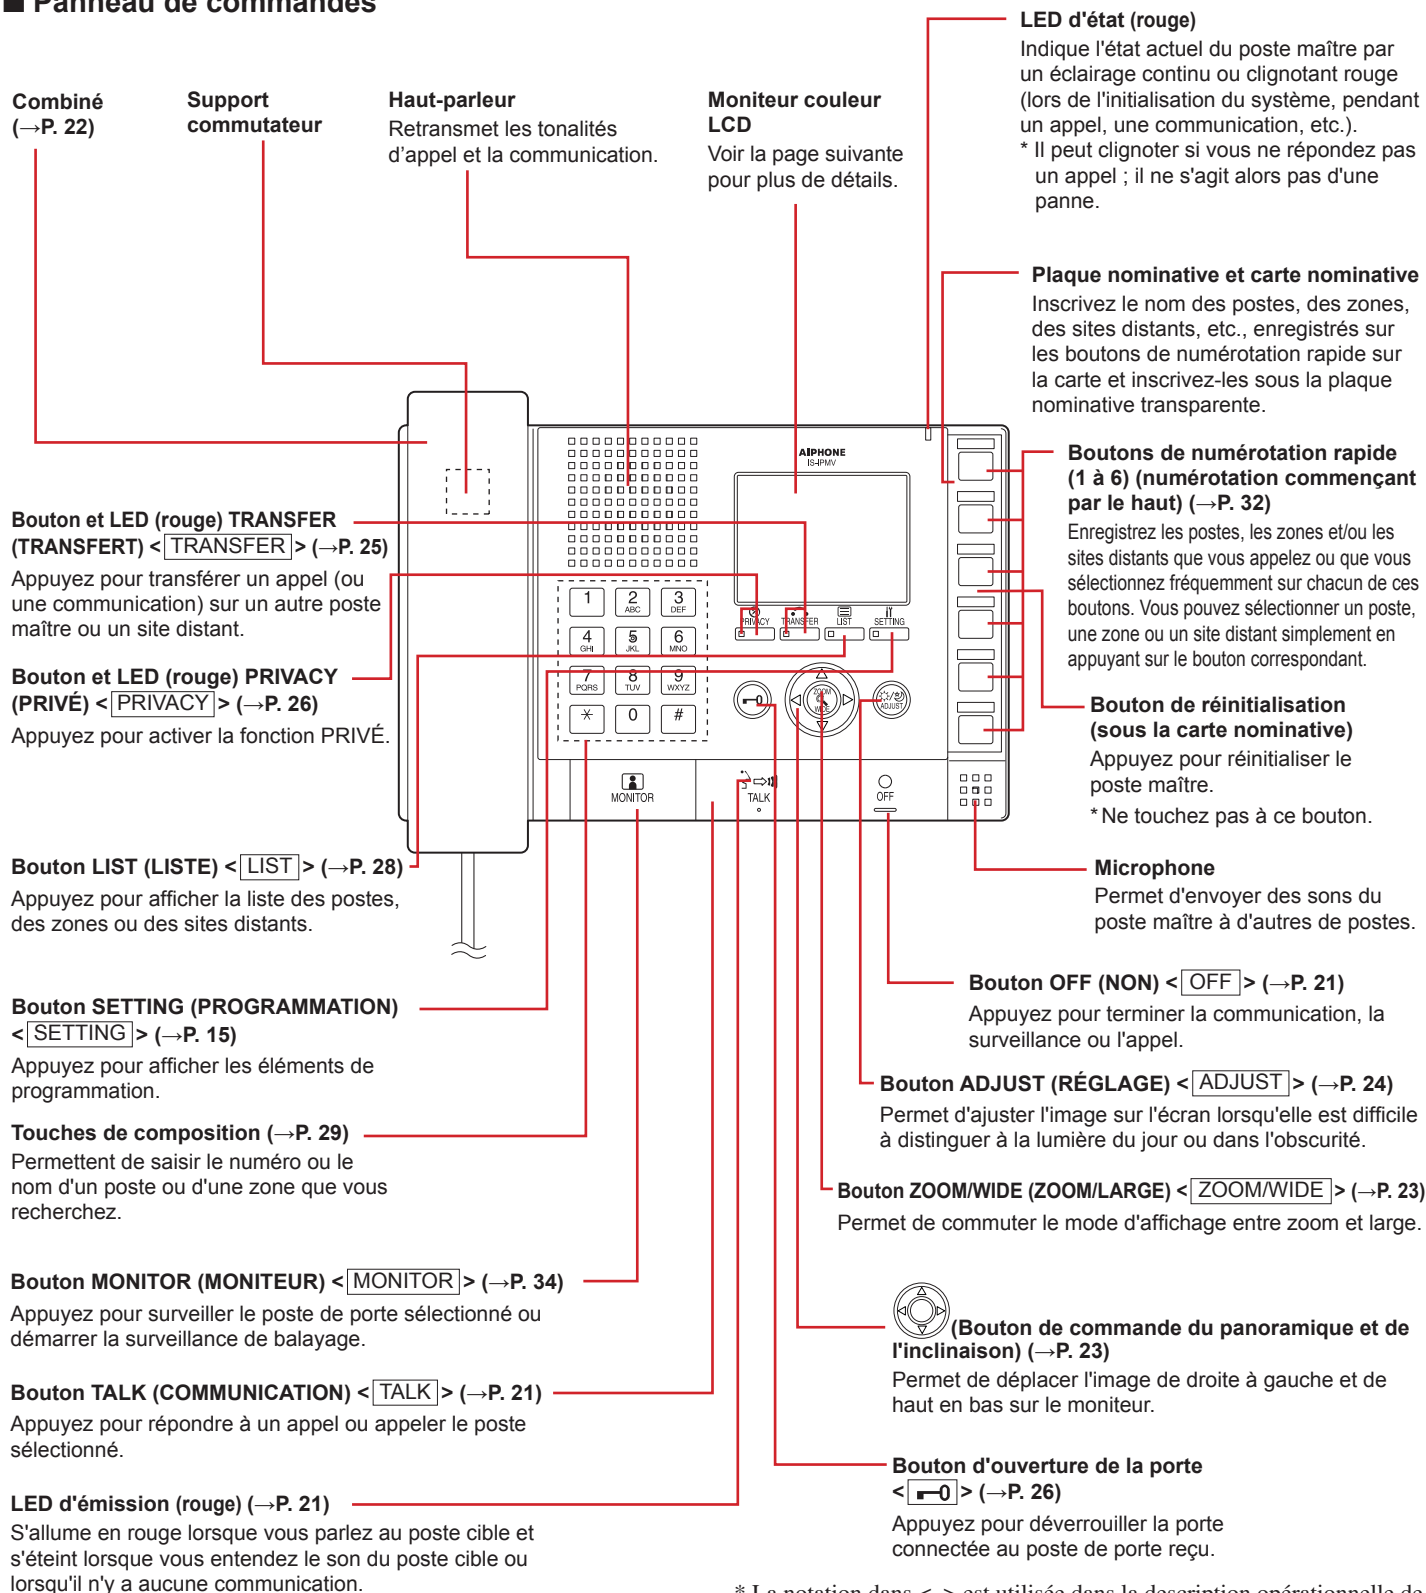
■ Panneau de commandes

Combiné (→P. 22)

Support commutateur

Haut-parleur
Retransmet les tonalités d'appel et la communication.

Moniteur couleur LCD
Voir la page suivante pour plus de détails.

LED d'état (rouge)
Indique l'état actuel du poste maître par un éclairage continu ou clignotant rouge (lors de l'initialisation du système, pendant un appel, une communication, etc.).
* Il peut clignoter si vous ne répondez pas un appel ; il ne s'agit alors pas d'une panne.

Plaque nominative et carte nominative
Inscrivez le nom des postes, des zones, des sites distants, etc., enregistrés sur les boutons de numérotation rapide sur la carte et inscrivez-les sous la plaque nominative transparente.

Boutons de numérotation rapide (1 à 6) (numérotation commençant par le haut) (→P. 32)
Enregistrez les postes, les zones et/ou les sites distants que vous appelez ou que vous sélectionnez fréquemment sur chacun de ces boutons. Vous pouvez sélectionner un poste, une zone ou un site distant simplement en appuyant sur le bouton correspondant.

Bouton de réinitialisation (sous la carte nominative)
Appuyez pour réinitialiser le poste maître.
* Ne touchez pas à ce bouton.

Microphone
Permet d'envoyer des sons du poste maître à d'autres de postes.

Bouton et LED (rouge) TRANSFER (TRANSFERT) < TRANSFER > (→P. 25)
Appuyez pour transférer un appel (ou une communication) sur un autre poste maître ou un site distant.

Bouton et LED (rouge) PRIVACY (PRIVÉ) < PRIVACY > (→P. 26)
Appuyez pour activer la fonction PRIVÉ.

Bouton LIST (LISTE) < LIST > (→P. 28)
Appuyez pour afficher la liste des postes, des zones ou des sites distants.

Bouton SETTING (PROGRAMMATION) < SETTING > (→P. 15)
Appuyez pour afficher les éléments de programmation.

Touches de composition (→P. 29)
Permettent de saisir le numéro ou le nom d'un poste ou d'une zone que vous recherchez.

Bouton MONITOR (MONITEUR) < MONITOR > (→P. 34)
Appuyez pour surveiller le poste de porte sélectionné ou démarrer la surveillance de balayage.

Bouton TALK (COMMUNICATION) < TALK > (→P. 21)
Appuyez pour répondre à un appel ou appeler le poste sélectionné.

LED d'émission (rouge) (→P. 21)
S'allume en rouge lorsque vous parlez au poste cible et s'éteint lorsque vous entendez le son du poste cible ou lorsqu'il n'y a aucune communication.

AIPHONE IS-IPMV
PRIVACY TRANSFER LIST SETTING
1 2 ABC 3 DEF 4 GHI 5 JKL 6 MNO 7 PQRS 8 TUV 9 WXYZ * 0 #
ZOOM WIDE ADJUST
MONITOR TALK OFF

Bouton OFF (NON) < OFF > (→P. 21)
Appuyez pour terminer la communication, la surveillance ou l'appel.

Bouton ADJUST (RÉGLAGE) < ADJUST > (→P. 24)
Permet d'ajuster l'image sur l'écran lorsqu'elle est difficile à distinguer à la lumière du jour ou dans l'obscurité.

Bouton ZOOM/WIDE (ZOOM/LARGE) < ZOOM/WIDE > (→P. 23)
Permet de commuter le mode d'affichage entre zoom et large.

(Bouton de commande du panoramique et de l'inclinaison) (→P. 23)
Permet de déplacer l'image de droite à gauche et de haut en bas sur le moniteur.

Bouton d'ouverture de la porte
< ⊸0 > (→P. 26)
Appuyez pour déverrouiller la porte connectée au poste de porte reçu.

* La notation dans < > est utilisée dans la description opérationnelle de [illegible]